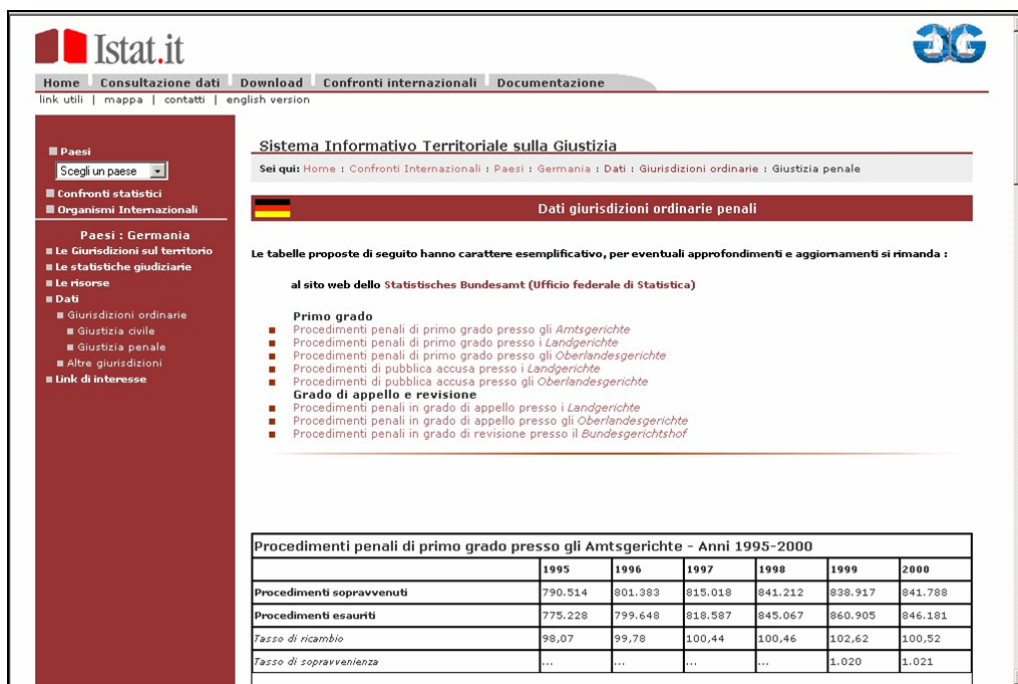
Istat.it

Home | Consultazione dati | Download | Confronti internazionali | Documentazione
link utili | mappa | contatti | english version

Paesi
Scegli un paese
Confronti statistici
Organismi Internazionali

Paesi : Germania
Le Giurisdizioni sul territorio
Le statistiche giudiziarie
Le risorse
Dati
Giurisdizioni ordinarie
Giustizia civile
Giustizia penale
Altre giurisdizioni
Link di interesse

Sistema Informativo Territoriale sulla Giustizia

Sei qui: Home : Confronti Internazionali : Paesi : Germania : Dati : Giurisdizioni ordinarie : Giustizia penale

Dati giurisdizioni ordinarie penali

Le tabelle proposte di seguito hanno carattere esemplificativo, per eventuali approfondimenti e aggiornamenti si rimanda :

al sito web dello Statistisches Bundesamt (Ufficio federale di Statistica)

Primo grado
Procedimenti penali di primo grado presso gli Amtsgerichte
Procedimenti penali di primo grado presso i Landgerichte
Procedimenti penali di primo grado presso gli Oberlandesgerichte
Procedimenti di pubblica accusa presso i Landgerichte
Procedimenti di pubblica accusa presso gli Oberlandesgerichte
Grado di appello e revisione
Procedimenti penali in grado di appello presso i Landgerichte
Procedimenti penali in grado di appello presso gli Oberlandesgerichte
Procedimenti penali in grado di revisione presso il Bundesgerichtshof

Procedimenti penali di primo grado presso gli Amtsgerichte - Anni 1995-2000

| | 1995 | 1996 | 1997 | 1998 | 1999 | 2000 |
|---|---|---|---|---|---|---|
| Procedimenti sopravvenuti | 790.514 | 801.383 | 815.018 | 841.212 | 838.917 | 841.788 |
| Procedimenti esauriti | 775.228 | 799.648 | 818.587 | 845.067 | 860.905 | 846.181 |
| Tasso di ricambio | 98,07 | 99,78 | 100,44 | 100,46 | 102,62 | 100,52 |
| Tasso di sopravvenienza | ... | ... | ... | ... | 1.020 | 1.021 |